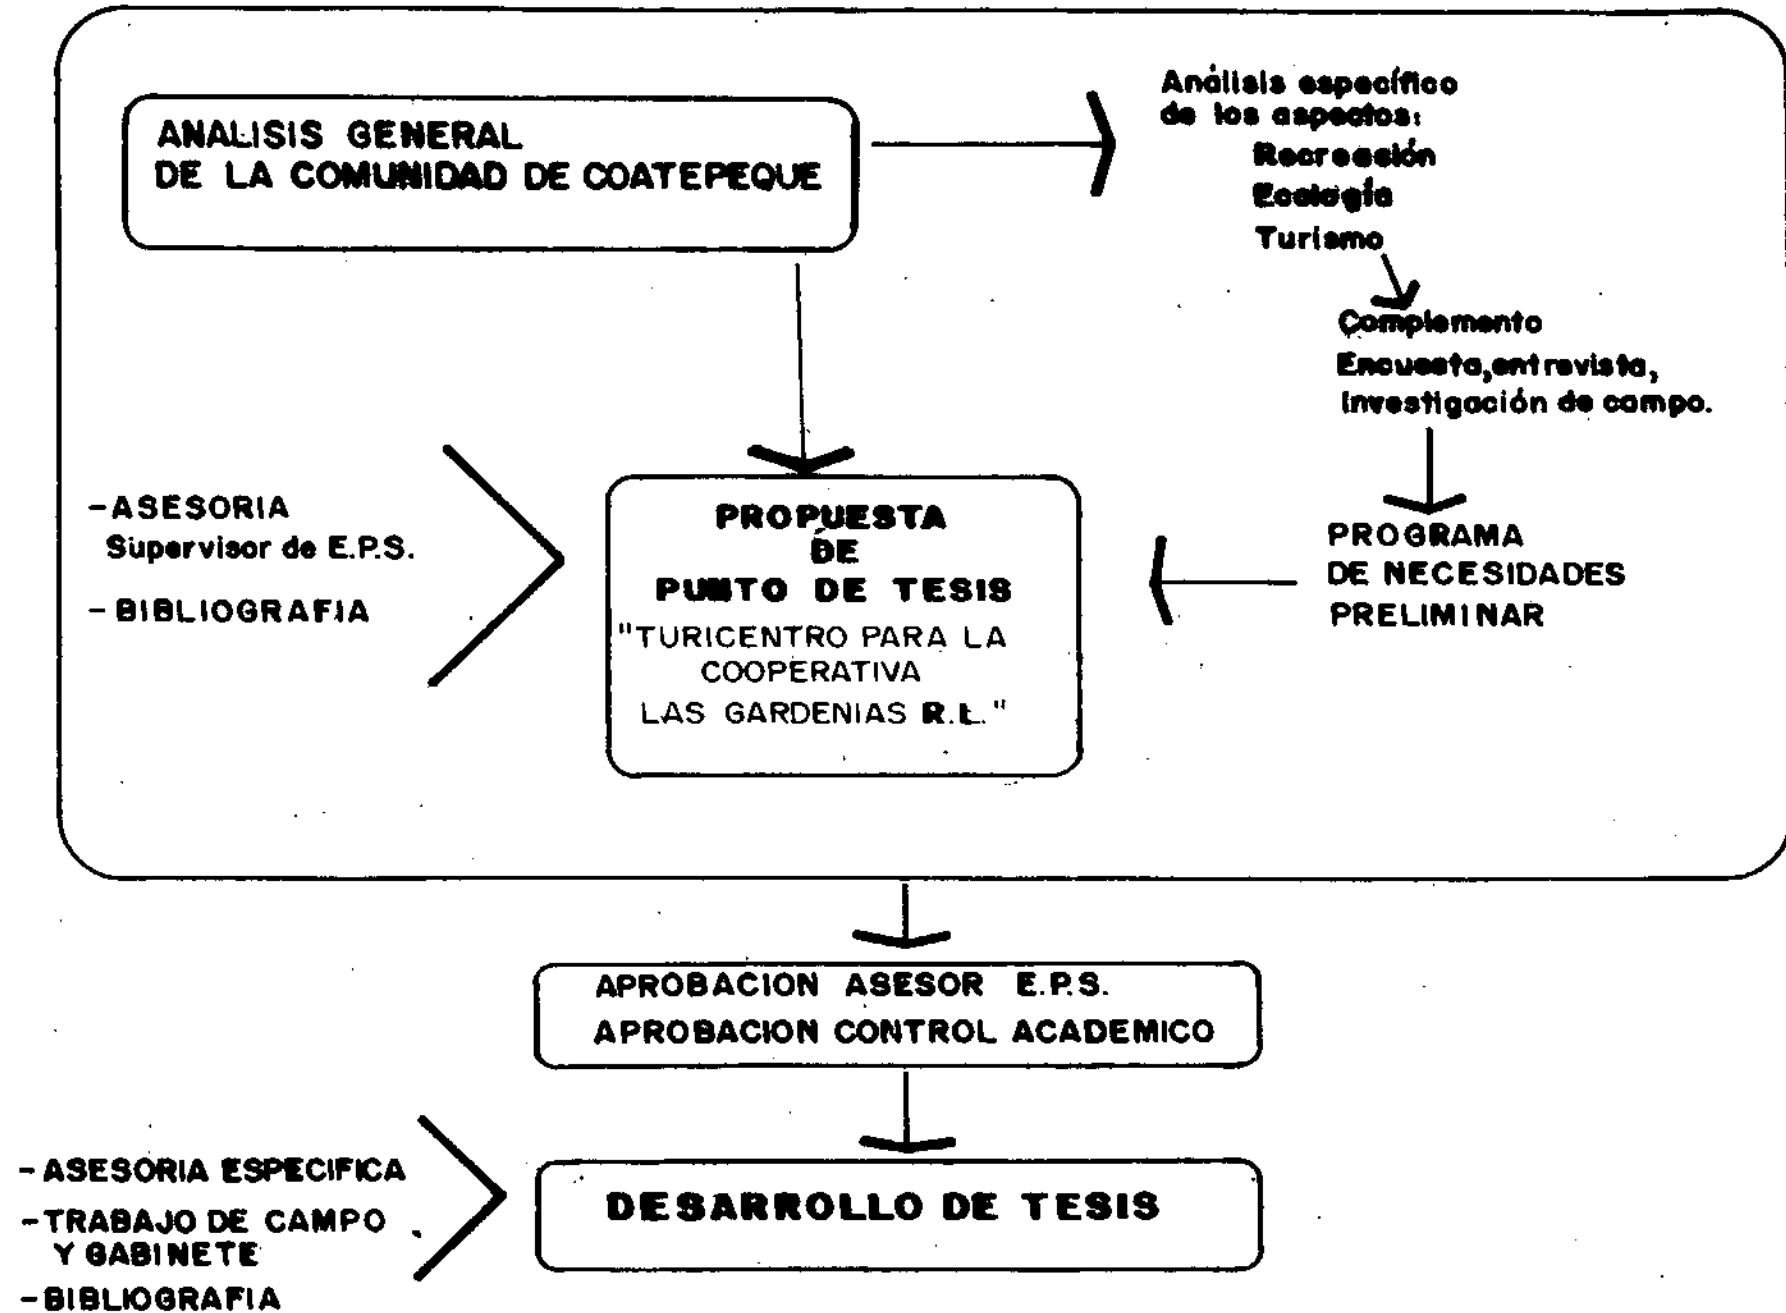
ANALISIS GENERAL
DE LA COMUNIDAD DE COATEPEQUE

Análisis específico de los aspectos:
Recreación
Ecología
Turismo

Complemento
Encuesta,entrevista, investigación de campo.

-ASESORIA
Supervisor de E.P.S.

-BIBLIOGRAFIA

PROPUESTA
DE
PUNTO DE TESIS
"TURICENTRO PARA LA COOPERATIVA LAS GARDENIAS R.L."

PROGRAMA
DE NECESIDADES
PRELIMINAR

APROBACION ASESOR E.P.S.
APROBACION CONTROL ACADEMICO

-ASESORIA ESPECIFICA
-TRABAJO DE CAMPO Y GABINETE
-BIBLIOGRAFIA

DESARROLLO DE TESIS